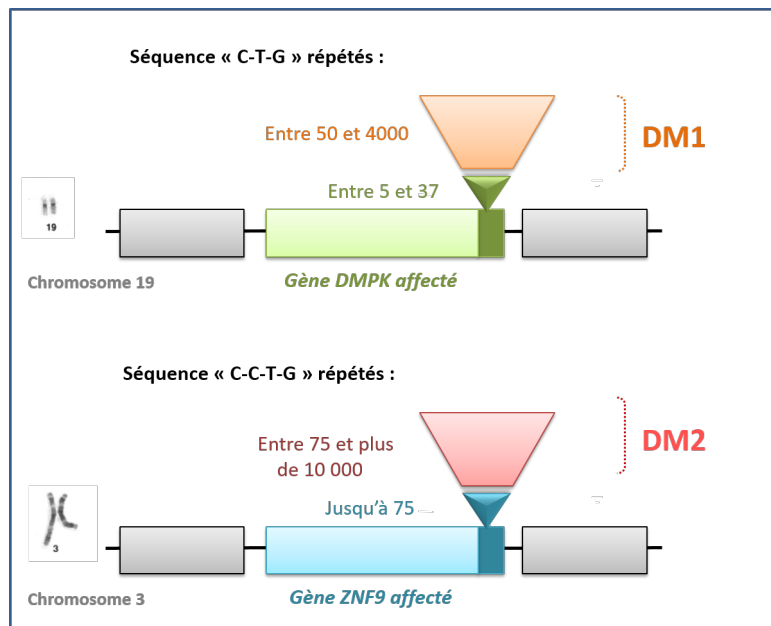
Séquence « C-T-G » répétés :

Entre 50 et 4000

DM1

Entre 5 et 37

19

Chromosome 19

Gène DMPK affecté

Séquence « C-C-T-G » répétés :

Entre 75 et plus de 10 000

DM2

Jusqu'à 75

3

Chromosome 3

Gène ZNF9 affecté